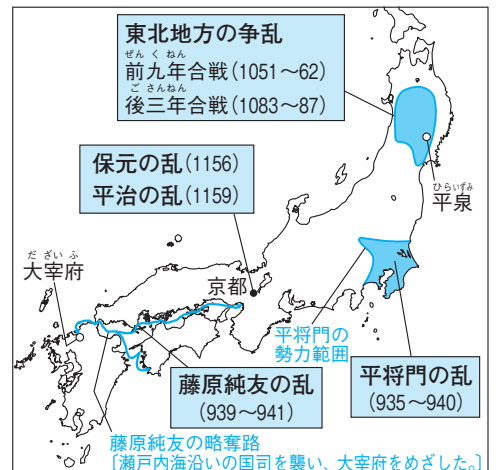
東北地方の争乱
ぜんくねん
前九年合戦(1051～62)
ごさんねん
後三年合戦(1083～87)

保元の乱(1156)
平治の乱(1159)

ひらいずみ
平泉

だざいふ
大宰府

京都

平将門の
勢力範囲

藤原純友の乱
(939～941)

平将門の乱
(935～940)

藤原純友の略奪路
[瀬戸内海沿いの国司を襲い、大宰府をめざした。]